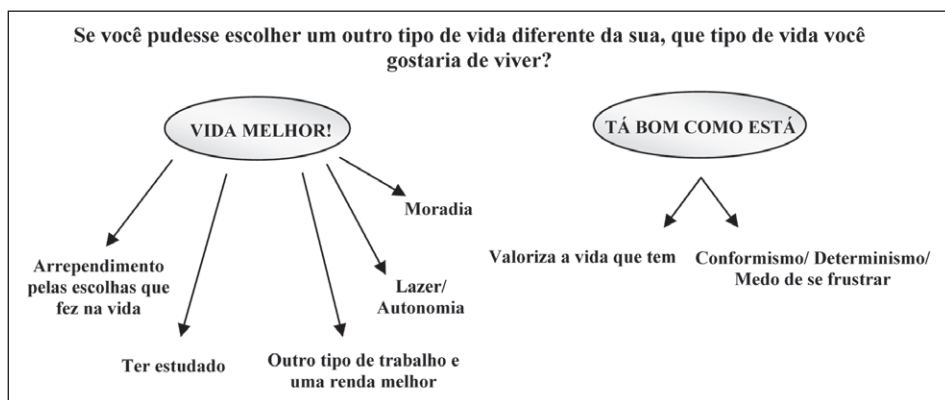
Se você pudesse escolher um outro tipo de vida diferente da sua, que tipo de vida você gostaria de viver?

VIDA MELHOR!

TÁ BOM COMO ESTÁ

Moradia

Arrependimento pelas escolhas que fez na vida

Lazer/ Autonomia

Valoriza a vida que tem

Conformismo/ Determinismo/ Medo de se frustrar

Ter estudado

Outro tipo de trabalho e uma renda melhor